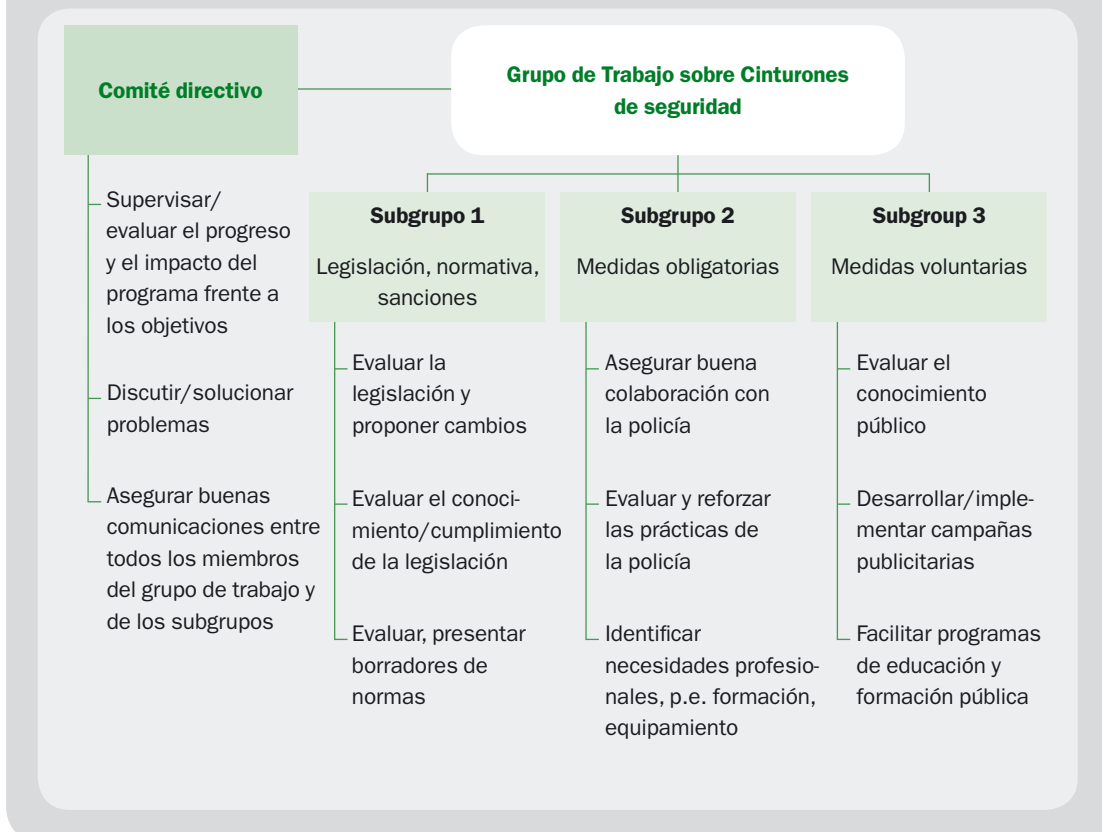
Comité directivo

Grupo de Trabajo sobre Cinturones de seguridad

Supervisar/evaluar el progreso y el impacto del programa frente a los objetivos

Discutir/solucionar problemas

Asegurar buenas comunicaciones entre todos los miembros del grupo de trabajo y de los subgrupos

Subgrupo 1
Legislación, normativa, sanciones

Evaluar la legislación y proponer cambios

Evaluar el conocimiento/cumplimiento de la legislación

Evaluar, presentar borradores de normas

Subgrupo 2
Medidas obligatorias

Asegurar buena colaboración con la policía

Evaluar y reforzar las prácticas de la policía

Identificar necesidades profesionales, p.e. formación, equipamiento

Subgroup 3
Medidas voluntarias

Evaluar el conocimiento público

Desarrollar/implementar campañas publicitarias

Facilitar programas de educación y formación pública